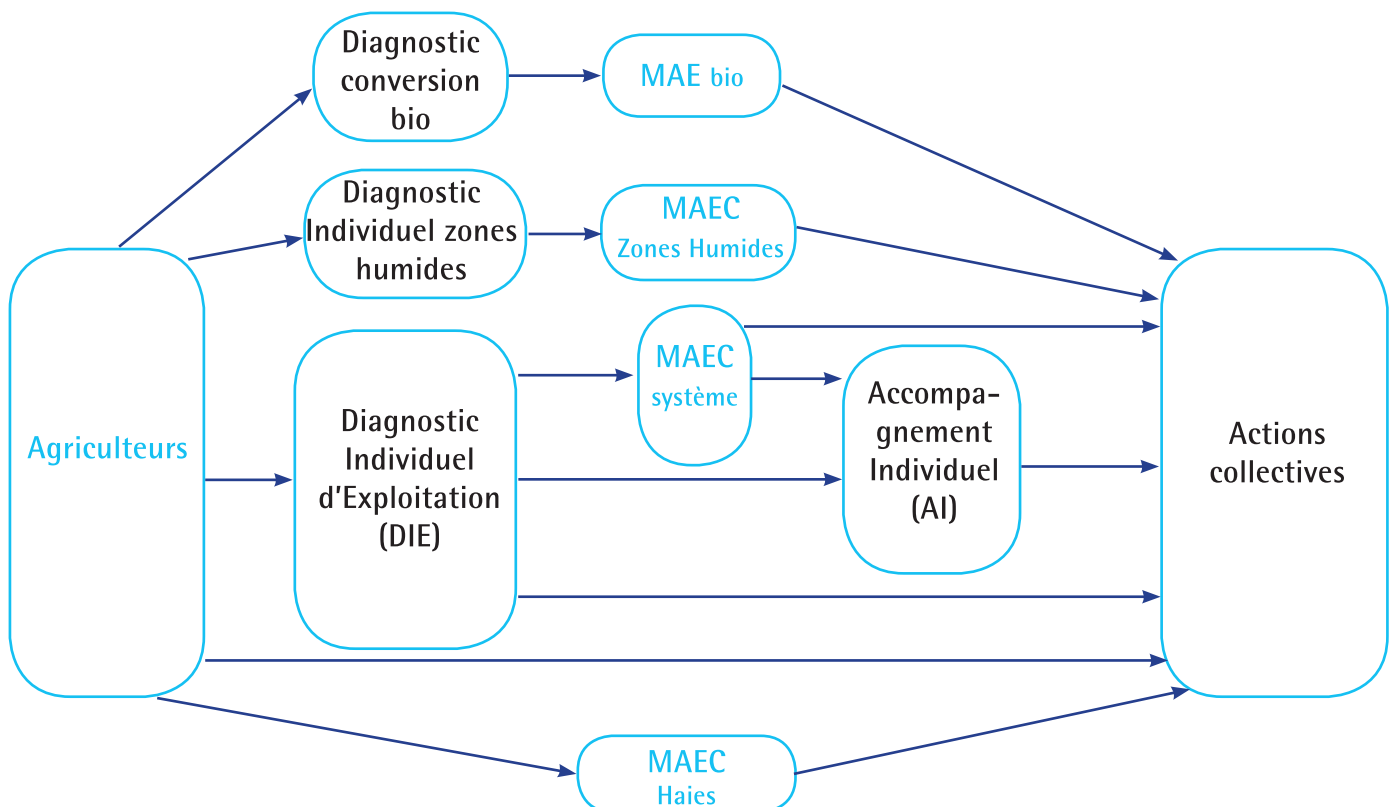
Diagnostic conversion bio

MAE bio

Diagnostic Individuel zones humides

MAEC Zones Humides

Agriculteurs

Diagnostic Individuel d'Exploitation (DIE)

MAEC système

Accompagnement Individuel (AI)

Actions collectives

MAEC Haies